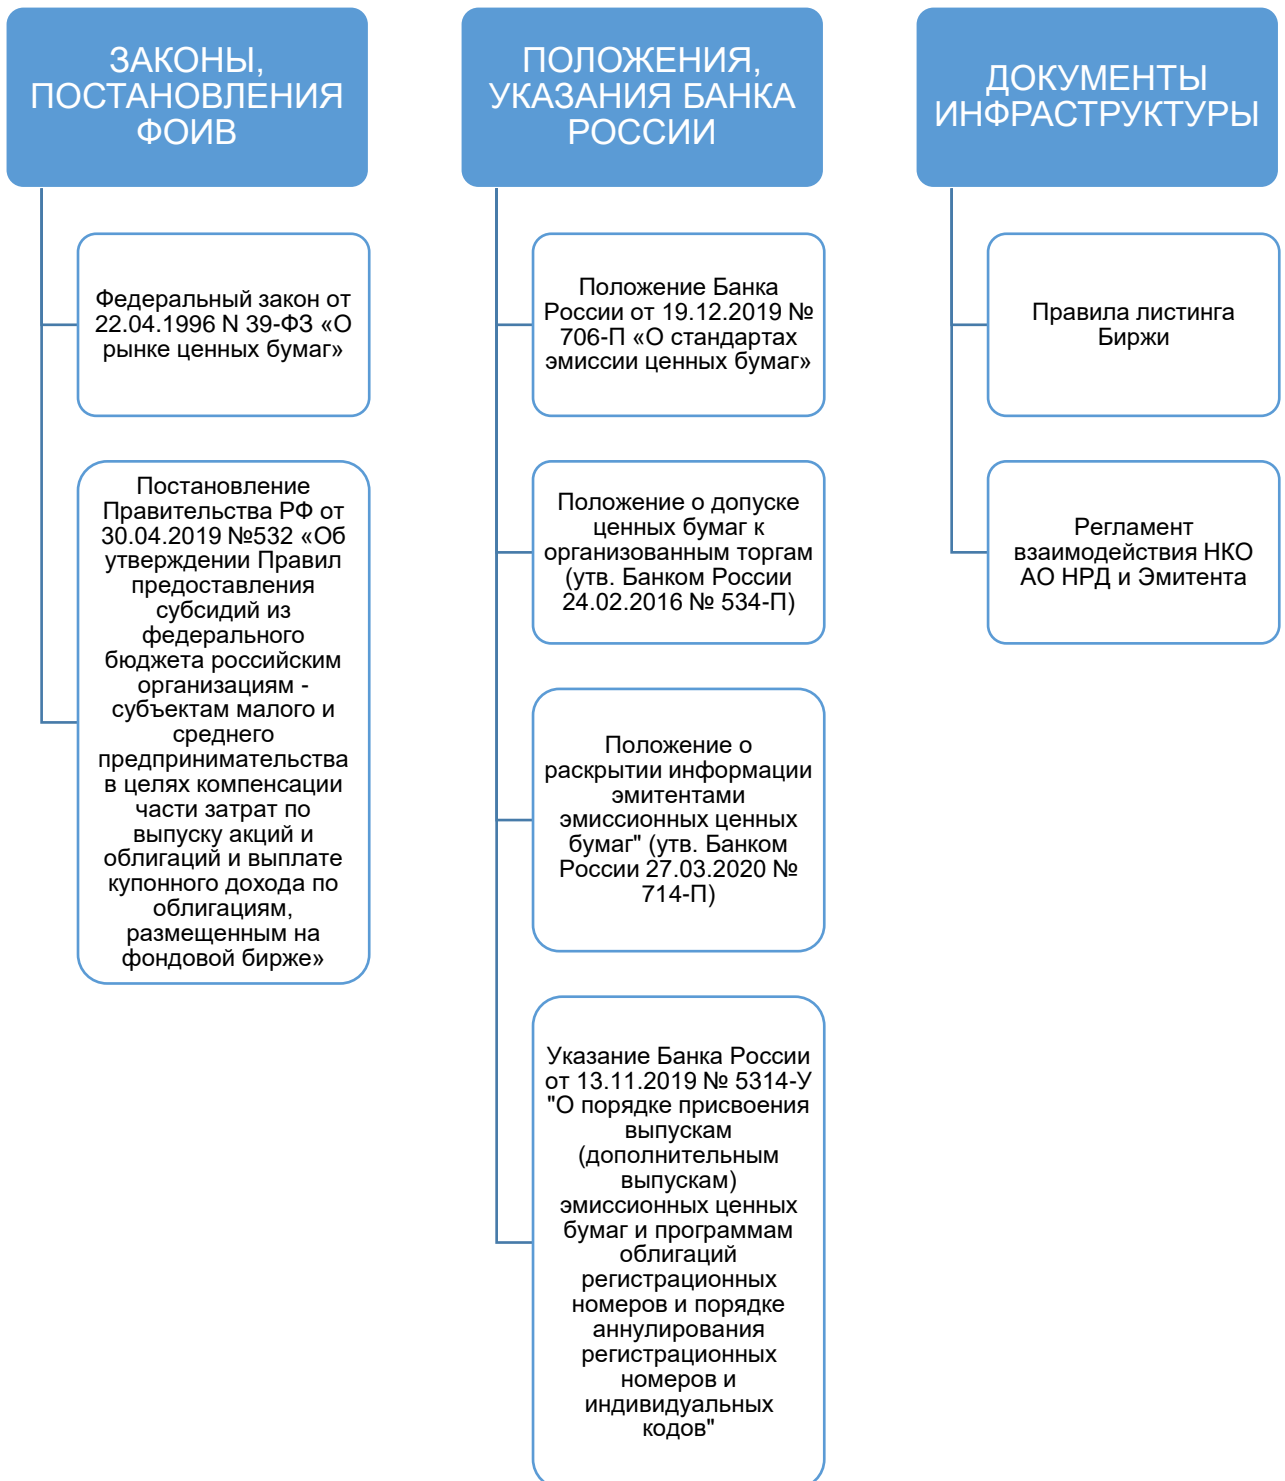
ЗАКОНЫ, ПОСТАНОВЛЕНИЯ ФОИВ

Федеральный закон от 22.04.1996 N 39-ФЗ «О рынке ценных бумаг»

Постановление Правительства РФ от 30.04.2019 №532 «Об утверждении Правил предоставления субсидий из федерального бюджета российским организациям - субъектам малого и среднего предпринимательства в целях компенсации части затрат по выпуску акций и облигаций и выплате купонного дохода по облигациям, размещенным на фондовой бирже»

ПОЛОЖЕНИЯ, УКАЗАНИЯ БАНКА РОССИИ

Положение Банка России от 19.12.2019 № 706-П «О стандартах эмиссии ценных бумаг»

Положение о допуске ценных бумаг к организованным торгам (утв. Банком России 24.02.2016 № 534-П)

Положение о раскрытии информации эмитентами эмиссионных ценных бумаг" (утв. Банком России 27.03.2020 № 714-П)

Указание Банка России от 13.11.2019 № 5314-У "О порядке присвоения выпускам (дополнительным выпускам) эмиссионных ценных бумаг и программам облигаций регистрационных номеров и порядке аннулирования регистрационных номеров и индивидуальных кодов"

ДОКУМЕНТЫ ИНФРАСТРУКТУРЫ

Правила листинга Биржи

Регламент взаимодействия НКО АО НРД и Эмитента